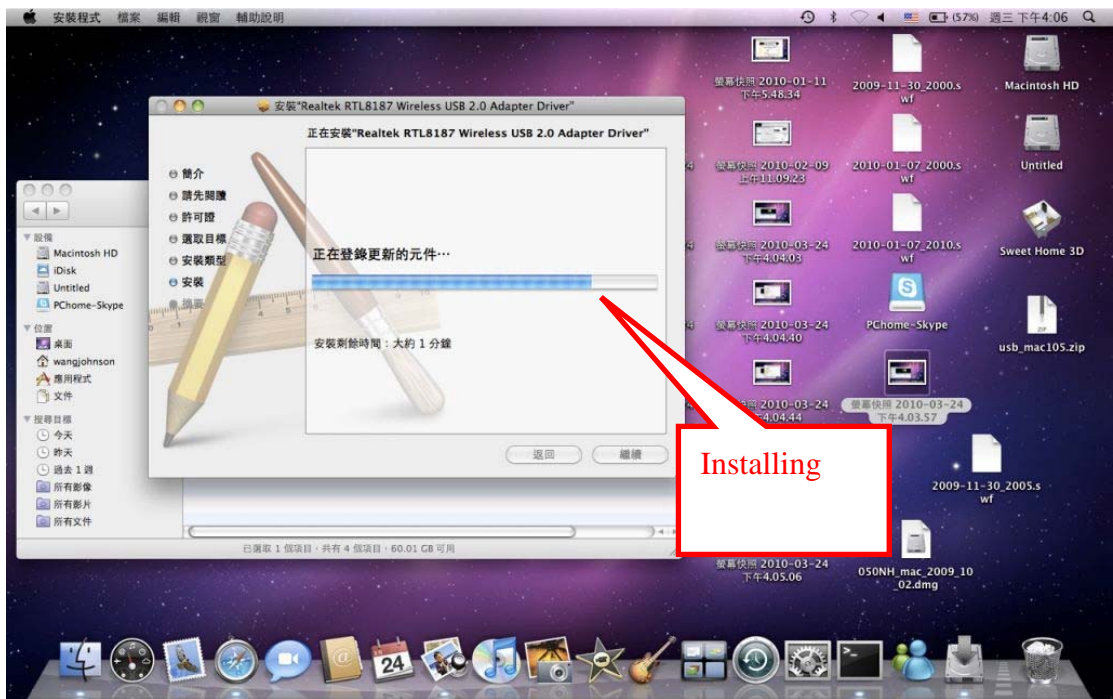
安裝程式 檔案 編輯 視窗 輔助說明

(57%) 週三 下午4:06

安裝"Realtek RTL8187 Wireless USB 2.0 Adapter Driver"

正在安裝"Realtek RTL8187 Wireless USB 2.0 Adapter Driver"

簡介
請先閱讀
許可證
選取目標
安裝類型
安裝
摘要

正在登錄更新的元件…

安裝剩餘時間：大約 1 分鐘

返回
繼續

Installing

裝置
Macintosh HD
iDisk
Untitled
PChome-Skype
位置
桌面
wangjohnson
應用程式
文件
搜尋目標
今天
昨天
過去 1 週
所有影像
所有影片
所有文件

已選取 1 個項目，共有 4 個項目，60.01 GB 可用

螢幕快照 2010-01-11 下午5.48.34
2009-11-30_2000.swf
Macintosh HD
螢幕快照 2010-02-09 上午11.09.23
2010-01-07_2000.swf
Untitled
螢幕快照 2010-03-24 下午4.04.03
2010-01-07_2010.swf
Sweet Home 3D
螢幕快照 2010-03-24 下午4.04.40
PChome-Skype
usb_mac105.zip
螢幕快照 2010-03-24 下午4.04.44
螢幕快照 2010-03-24 下午4.03.57
2009-11-30_2005.swf
螢幕快照 2010-03-24 下午4.05.06
050NH_mac_2009_10_02.dmg

24